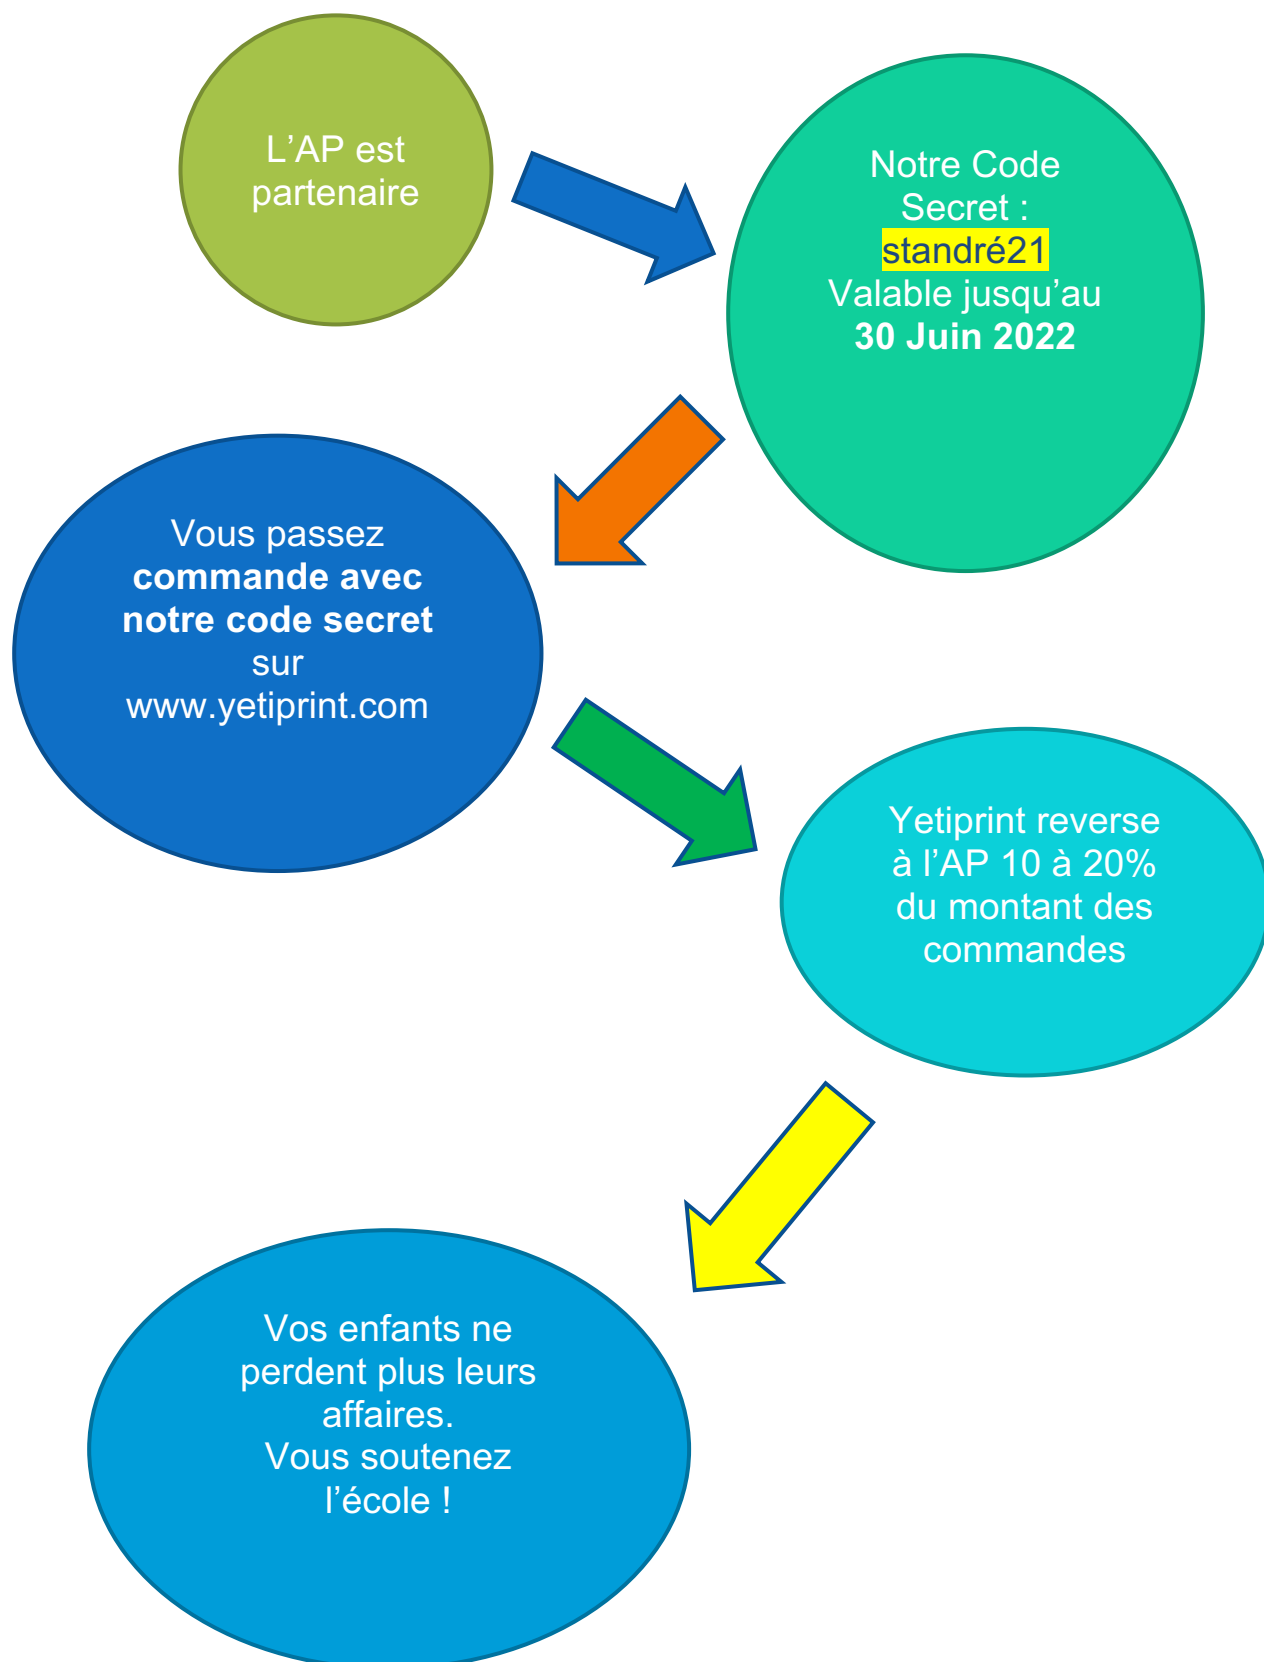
L’AP est partenaire

Notre Code Secret : standré21 Valable jusqu’au 30 Juin 2022

Vous passez commande avec notre code secret sur www.yetiprint.com

Yetiprint reverse à l’AP 10 à 20% du montant des commandes

Vos enfants ne perdent plus leurs affaires.
Vous soutenez l’école !